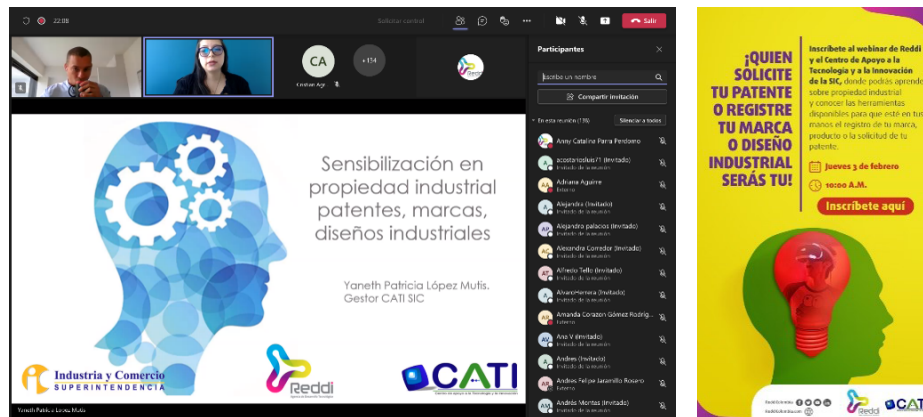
22:08

Solicitar control

Salir

CA
Cristian Agr

+114

Participantes

Escribe un nombre

Compartir invitación

En esta reunión (136)

Silenciar a todos

Anny Catalina Parra Perdomo

acostarioslus71 (Invitado)
Invitado de la reunión

Adriana Aguirre
Externo

Alejandra (Invitado)
Invitado de la reunión

Alejandro palacios (Invitado)
Invitado de la reunión

Alexandra Corredor (Invitado)
Invitado de la reunión

Alfredo Tello (Invitado)
Invitado de la reunión

AlvaroHerrera (Invitado)
Invitado de la reunión

Amanda Corazon Gómez Rodrig...
Externo

Ana V (Invitado)
Invitado de la reunión

Andres (Invitado)
Invitado de la reunión

Andres Felipe Jaramillo Rosero
Externo

Andrés Montes (Invitado)
Invitado de la reunión

Sensibilización en propiedad industrial patentes, marcas, diseños industriales

Yaneth Patricia López Mutis.
Gestor CATI SIC

Industria y Comercio
SUPERINTENDENCIA

Reddi

CATI

Yaneth Patricia Lopez Mutis

¡QUIEN SOLICITE TU PATENTE O REGISTRE TU MARCA O DISEÑO INDUSTRIAL SERÁS TU!

Inscríbete al webinar de Reddi y el Centro de Apoyo a la Tecnología y a la Innovación de la SIC, donde podrás aprender sobre propiedad industrial y conocer las herramientas disponibles para que esté en tus manos el registro de tu marca, producto o la solicitud de tu patente.

Jueves 3 de febrero

10:00 A.M.

Inscríbete aquí

Reddi